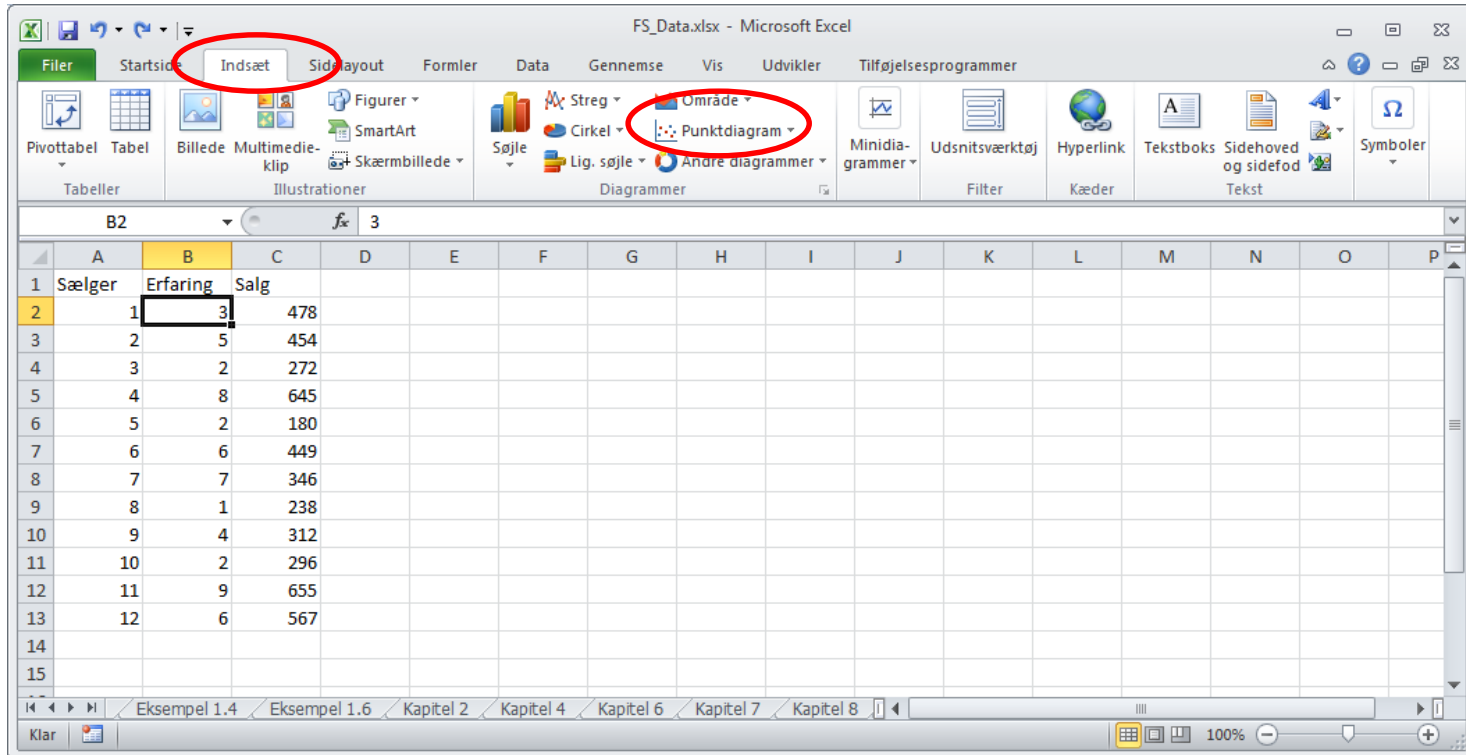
FS_Data.xlsx - Microsoft Excel

Filer | Startside | Indsæt | Sidelayout | Formler | Data | Gennemse | Vis | Udvikler | Tilføjelsesprogrammer

Pivottabel | Tabel
Tabeller

Billede | Multimedieklip | Figurer | SmartArt | Skærmbillede
Illustrationer

Søjle | Streg | Cirkel | Lig. søjle | Område | Punktdiagram | Andre diagrammer
Diagrammer

Minidiagrammer

Udsnitsværktøj
Filter

Hyperlink
Kæder

Tekstboks | Sidehoved og sidefod
Tekst

Symboler

B2 | $f_x$ | 3

| | A | B | C | D | E | F | G | H | I | J | K | L | M | N | O | P |
|---|---|---|---|---|---|---|---|---|---|---|---|---|---|---|---|---|
| 1 | Sælger | Erfaring | Salg | | | | | | | | | | | | | |
| 2 | 1 | 3 | 478 | | | | | | | | | | | | | |
| 3 | 2 | 5 | 454 | | | | | | | | | | | | | |
| 4 | 3 | 2 | 272 | | | | | | | | | | | | | |
| 5 | 4 | 8 | 645 | | | | | | | | | | | | | |
| 6 | 5 | 2 | 180 | | | | | | | | | | | | | |
| 7 | 6 | 6 | 449 | | | | | | | | | | | | | |
| 8 | 7 | 7 | 346 | | | | | | | | | | | | | |
| 9 | 8 | 1 | 238 | | | | | | | | | | | | | |
| 10 | 9 | 4 | 312 | | | | | | | | | | | | | |
| 11 | 10 | 2 | 296 | | | | | | | | | | | | | |
| 12 | 11 | 9 | 655 | | | | | | | | | | | | | |
| 13 | 12 | 6 | 567 | | | | | | | | | | | | | |
| 14 | | | | | | | | | | | | | | | | |
| 15 | | | | | | | | | | | | | | | | |

Eksempel 1.4 | Eksempel 1.6 | Kapitel 2 | Kapitel 4 | Kapitel 6 | Kapitel 7 | Kapitel 8

Klar | 100%